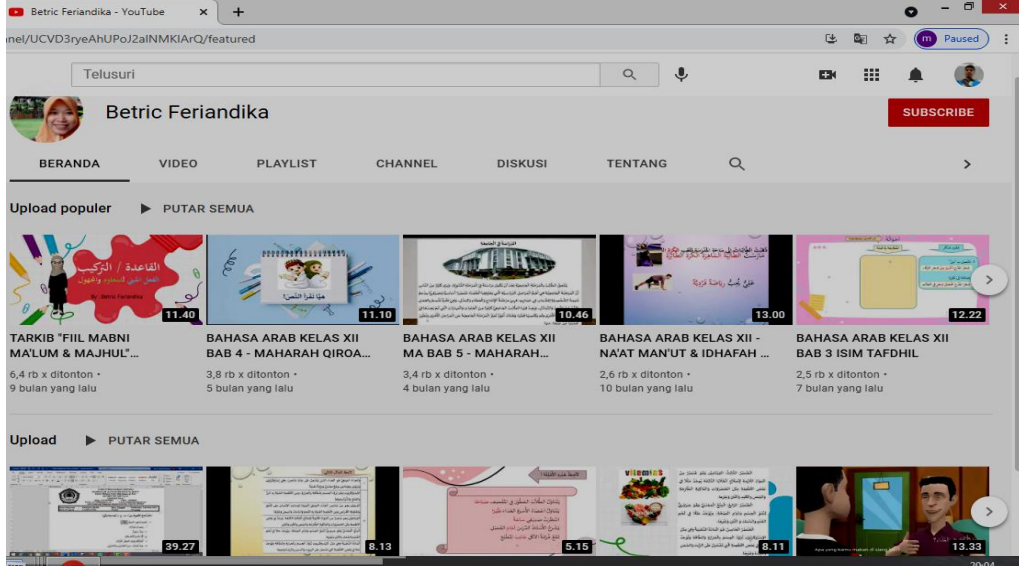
Betric Feriandika - YouTube

nel/UCVD3ryeAhUPoJ2alNMKIArQ/featured

Paused

Telusuri

Betric Feriandika

SUBSCRIBE

BERANDA VIDEO PLAYLIST CHANNEL DISKUSI TENTANG

Upload populer PUTAR SEMUA

القاعدة / التركيب

11.40

TARKIB "FIIL MABNI MA'LUM & MAJHUL"...
6,4 rb x ditonton •
9 bulan yang lalu

هيا نقرأ النص!

11.10

BAHASA ARAB KELAS XII BAB 4 - MAHARAH QIROA...
3,8 rb x ditonton •
5 bulan yang lalu

10.46

BAHASA ARAB KELAS XII MA BAB 5 - MAHARAH...
3,4 rb x ditonton •
4 bulan yang lalu

13.00

BAHASA ARAB KELAS XII - NA'AT MAN'UT & IDHAFAH ...
2,6 rb x ditonton •
10 bulan yang lalu

12.22

BAHASA ARAB KELAS XII BAB 3 ISIM TAFDHIL
2,5 rb x ditonton •
7 bulan yang lalu

Upload PUTAR SEMUA

39.27

8.13

5.15

Vitamins

8.11

13.33